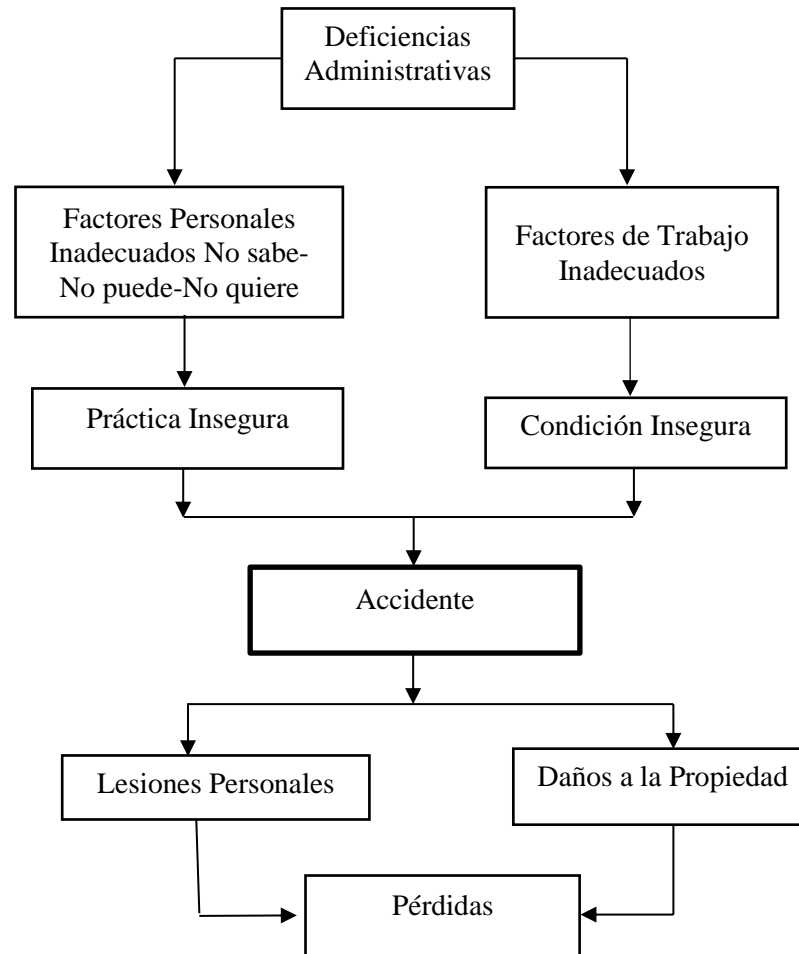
Deficiencias Administrativas

Factores Personales Inadecuados No sabe-No puede-No quiere

Factores de Trabajo Inadecuados

Práctica Insegura

Condición Insegura

Accidente

Lesiones Personales

Daños a la Propiedad

Pérdidas